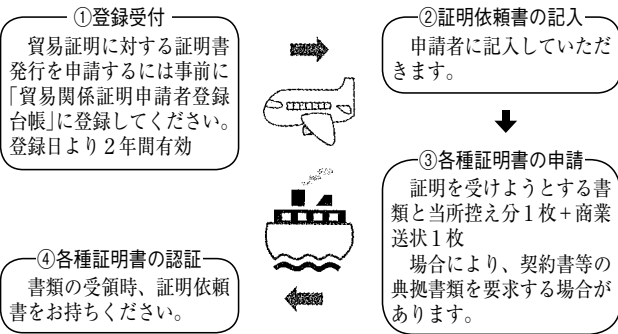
①登録受付

貿易証明に対する証明書発行を申請するには事前に「貿易関係証明申請者登録台帳」に登録してください。登録日より２年間有効

②証明依頼書の記入

申請者に記入していただきます。

③各種証明書の申請

証明を受けようとする書類と当所控え分１枚+商業送状１枚

場合により、契約書等の典拠書類を要求する場合があります。

④各種証明書の認証

書類の受領時、証明依頼書をお持ちください。